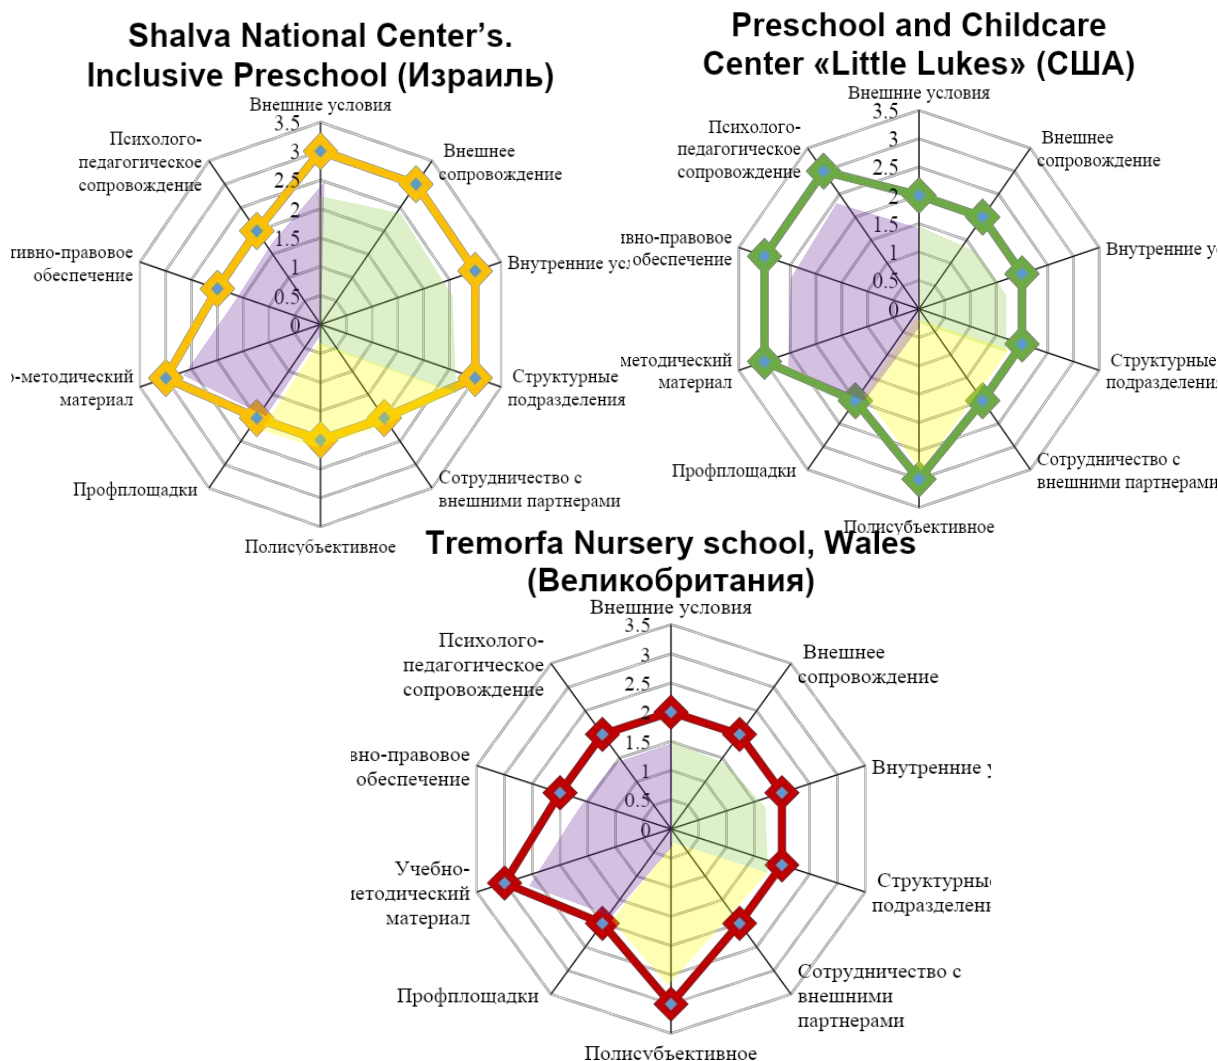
Shalva National Center's. Inclusive Preschool (Израиль)

Внешние условия
3.5
3
2.5
2
1.5
1
0.5
0
Внешнее сопровождение
Внутренние ус
Структурные подразделения
Сотрудничество с внешними партнерами
Полисубъективное
Профплощадки
-методический материал
гивно-правовое обеспечение
Психолого-педагогическое сопровождение

Preschool and Childcare Center «Little Lukes» (США)

Внешние условия
3.5
3
2.5
2
1.5
1
0.5
0
Внешнее сопровождение
Внутренние ус
Структурные подразделени
Сотрудничество с внешними партнерами
Полисубъективное
Профплощадки
методический материал
ивно-правовое обеспечение
Психолого-педагогическое сопровождение

Tremorfa Nursery school, Wales (Великобритания)

Внешние условия
3.5
3
2.5
2
1.5
1
0.5
0
Внешнее сопровождение
Внутренние у
Структурны подразделени
Сотрудничество с внешними партнерами
Полисубъективное
Профплощадки
Учебно-методический материал
вно-правовое обеспечение
Психолого-педагогическое сопровождение